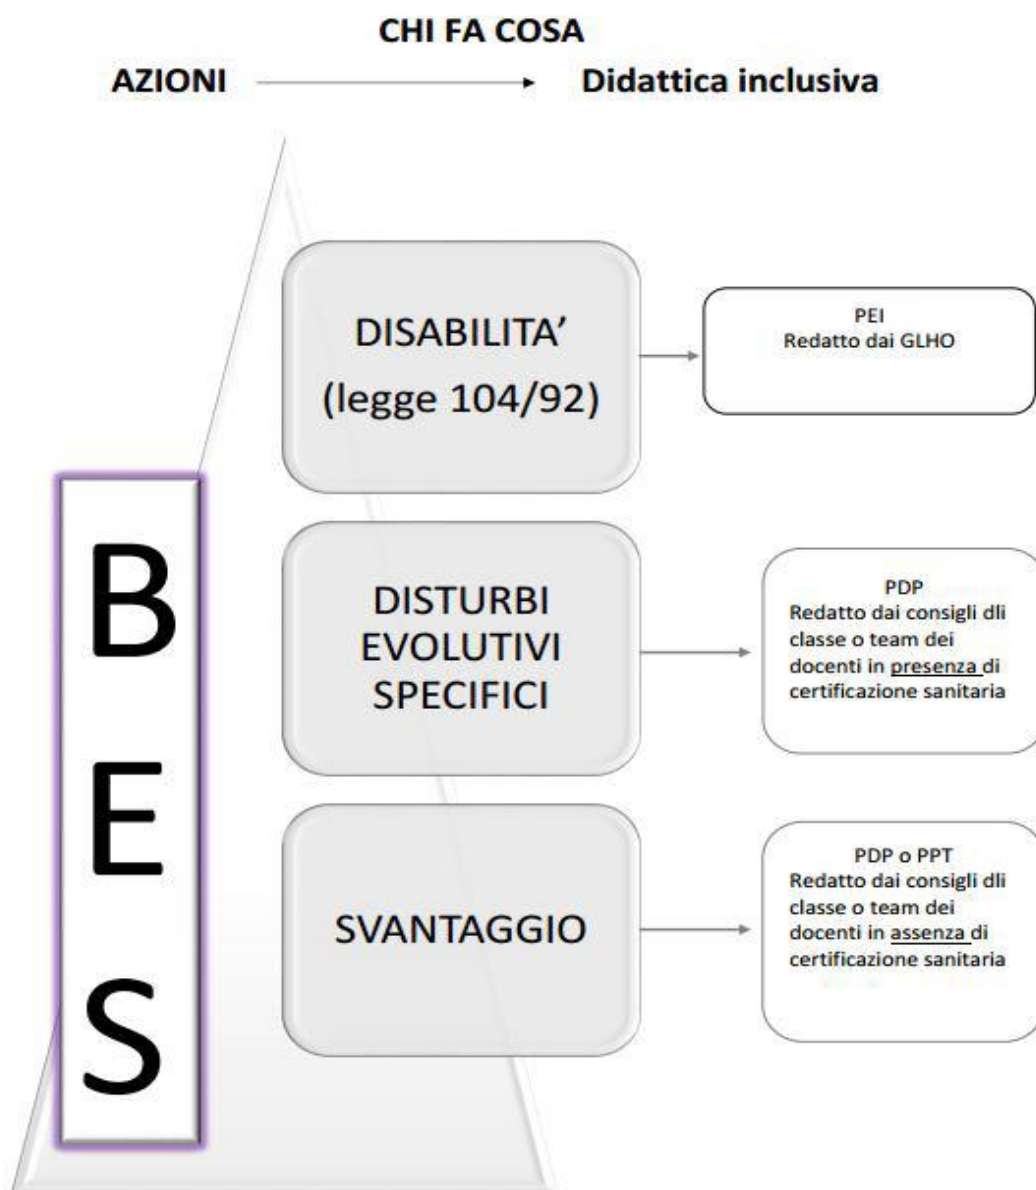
CHI FA COSA

AZIONI → Didattica inclusiva

B
E
S

DISABILITA'
(legge 104/92)

PEI
Redatto dai GLHO

DISTURBI
EVOLUTIVI
SPECIFICI

PDP
Redatto dai consigli dli classe o team dei docenti in presenza di certificazione sanitaria

SVANTAGGIO

PDP o PPT
Redatto dai consigli dli classe o team dei docenti in assenza di certificazione sanitaria